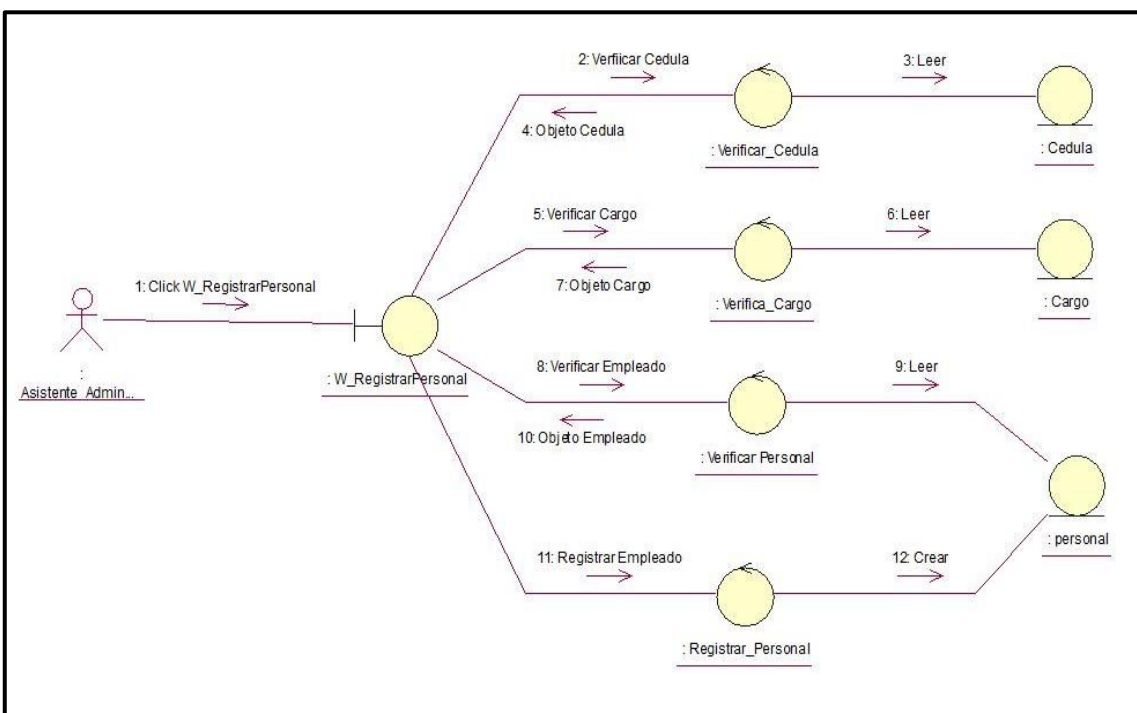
2: Verfiicar Cedula

3: Leer

4: Objeto Cedula

: Verificar_Cedula

: Cedula

5: Verificar Cargo

6: Leer

1: Click W_RegistrarPersonal

7: Objeto Cargo

: Verifica_Cargo

: Cargo

:
Asistente_Admin...

: W_RegistrarPersonal

8: Verificar Empleado

9: Leer

10: Objeto Empleado

: Verificar Personal

: personal

11: Registrar Empleado

12: Crear

: Registrar_Personal